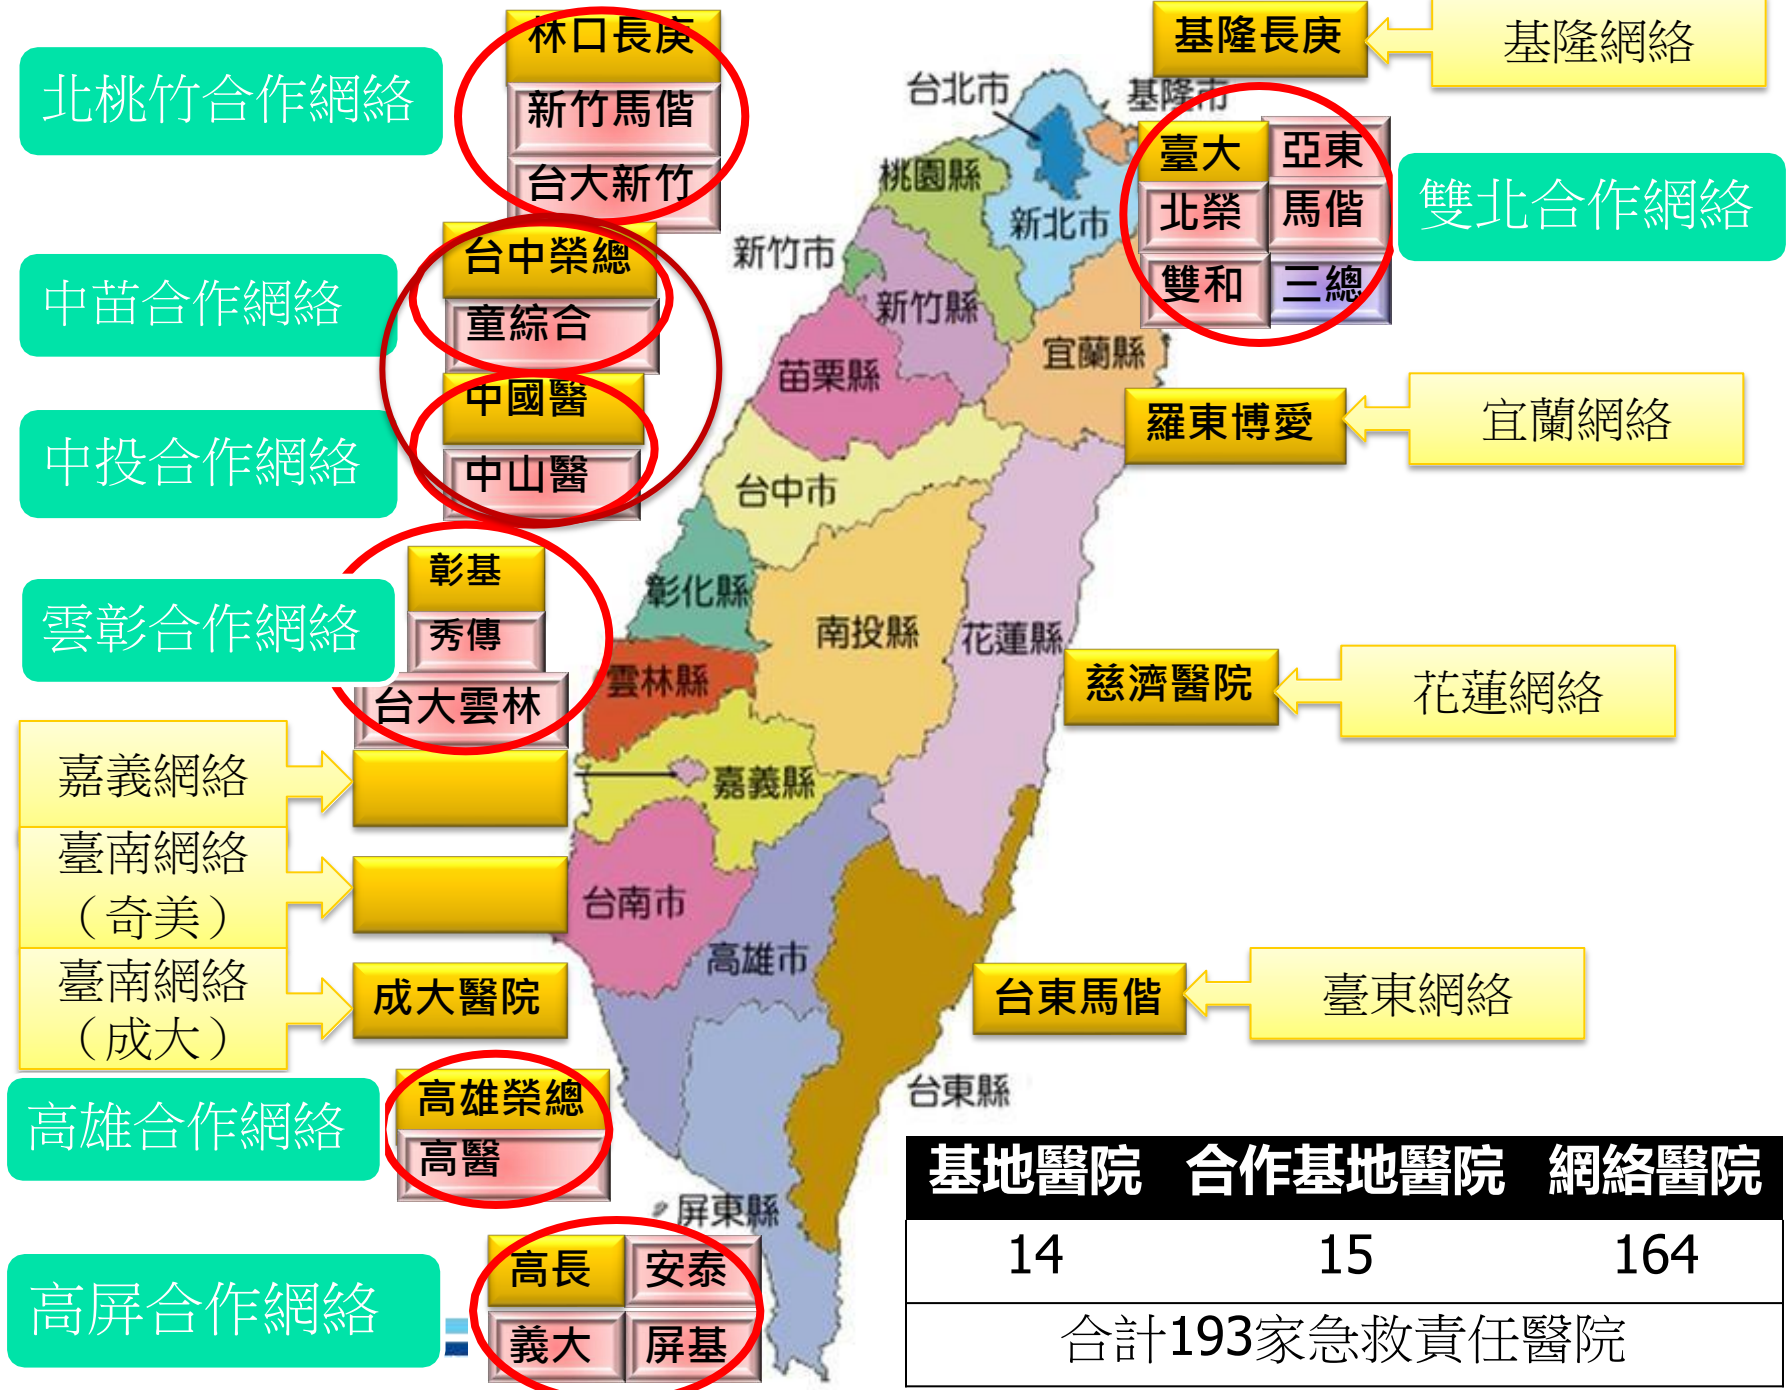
北桃竹合作網絡

林口長庚
新竹馬偕
台大新竹

基隆長庚
基隆網絡

台北市
基隆市
桃園縣
新北市

臺大
亞東
北榮
馬偕
雙和
三總

雙北合作網絡

中苗合作網絡

台中榮總
童綜合
新竹市
新竹縣
苗栗縣
宜蘭縣

中國醫
中山醫
中投合作網絡

羅東博愛
宜蘭網絡

台中市

雲彰合作網絡

彰基
秀傳
台大雲林
彰化縣
南投縣
花蓮縣
雲林縣

慈濟醫院
花蓮網絡

嘉義網絡
嘉義縣

臺南網絡（奇美）
台南市

臺南網絡（成大）
成大醫院
高雄市

台東馬偕
臺東網絡

高雄合作網絡
高雄榮總
高醫
台東縣

屏東縣

高屏合作網絡
高長
安泰
義大
屏基

| 基地醫院 | 合作基地醫院 | 網絡醫院 |
|---|---|---|
| 14 | 15 | 164 |
| 合計193家急救責任醫院 | | |